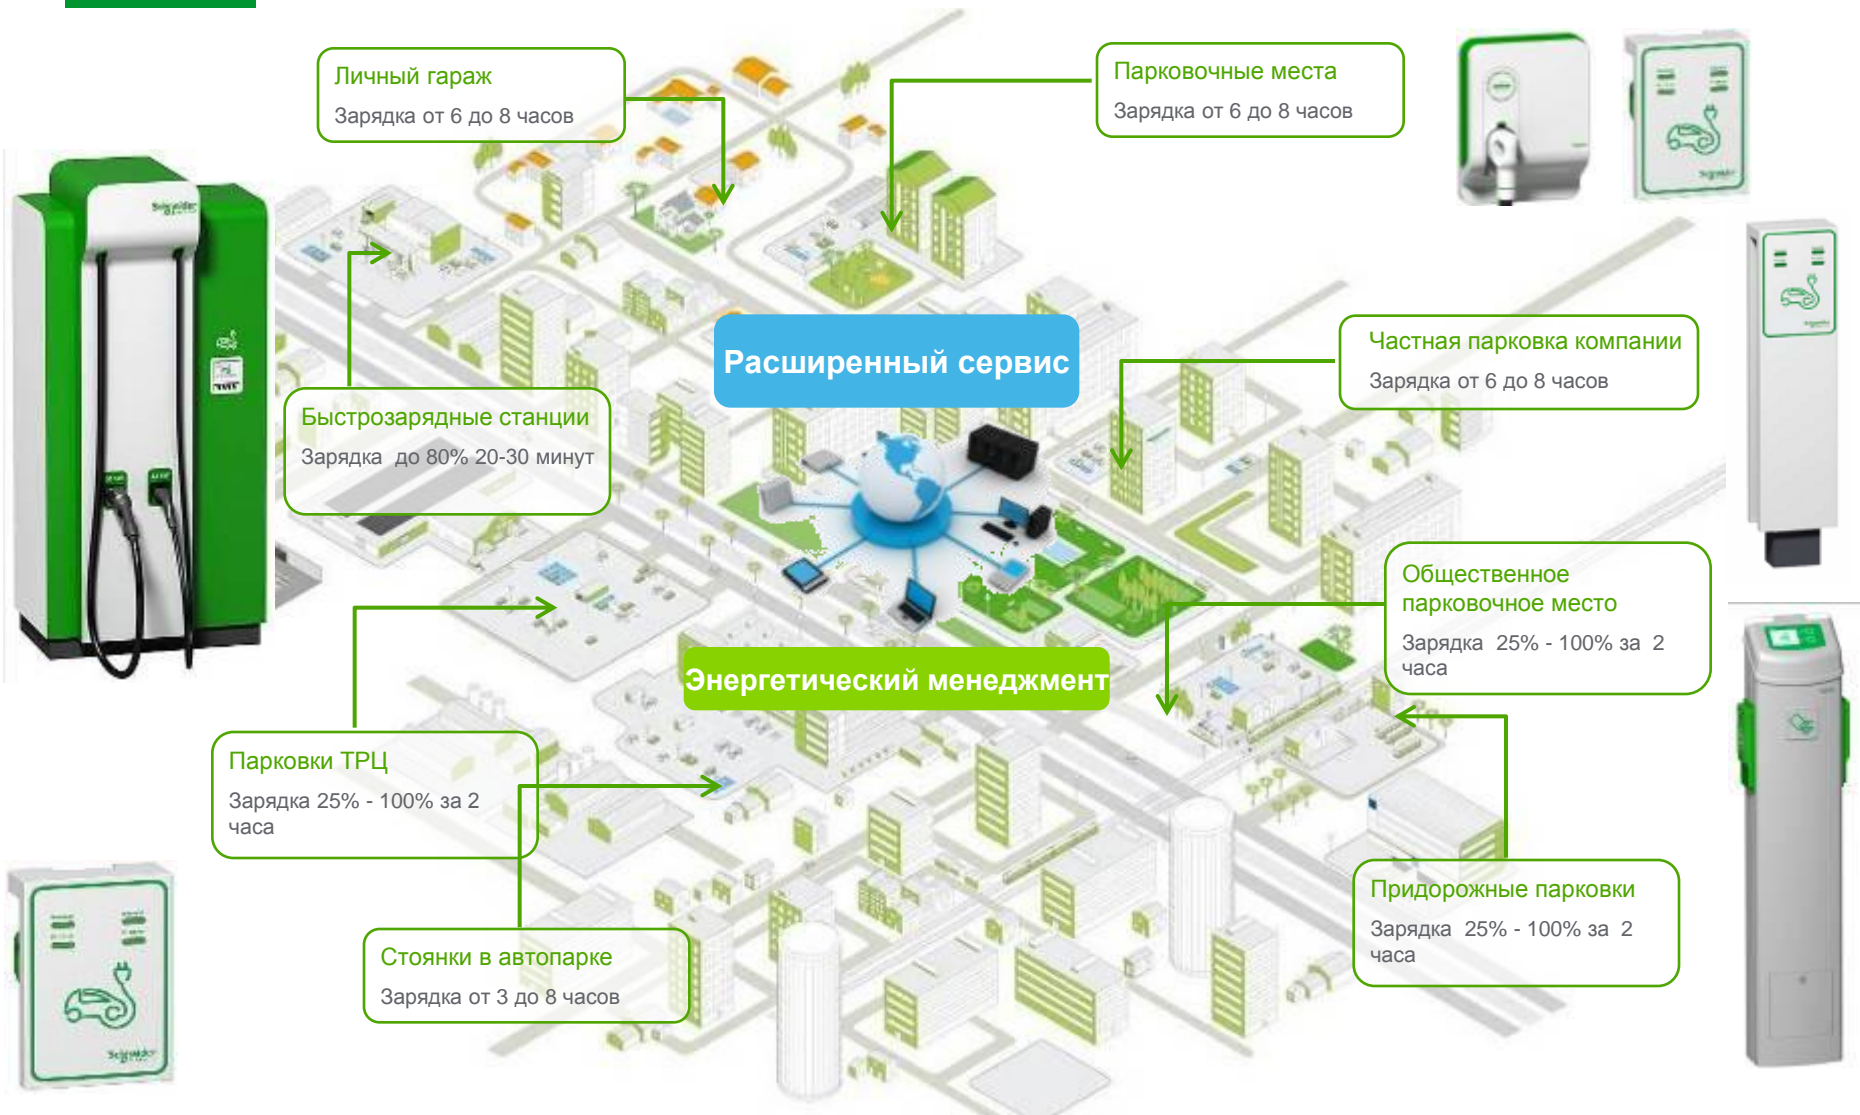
Личный гараж
Зарядка от 6 до 8 часов

Парковочные места
Зарядка от 6 до 8 часов

Быстрозарядные станции
Зарядка до 80% 20-30 минут

Расширенный сервис

Частная парковка компании
Зарядка от 6 до 8 часов

Общественное парковочное место
Зарядка 25% - 100% за 2 часа

Энергетический менеджмент

Парковки ТРЦ
Зарядка 25% - 100% за 2 часа

Стоянки в автопарке
Зарядка от 3 до 8 часов

Придорожные парковки
Зарядка 25% - 100% за 2 часа